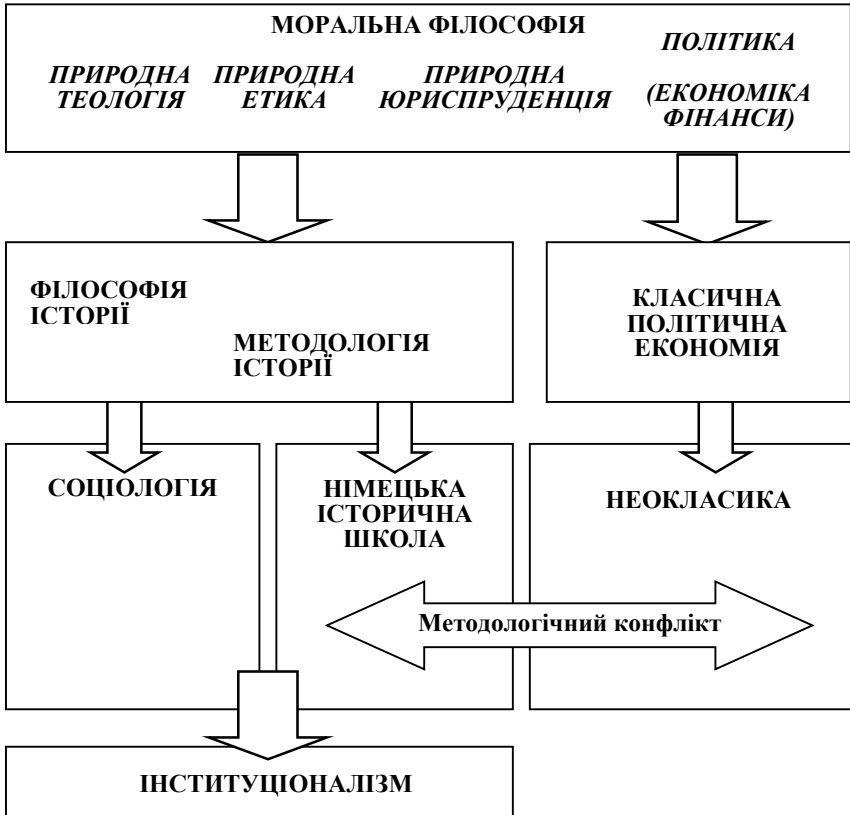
МОРАЛЬНА ФІЛОСОФІЯ

ПРИРОДНА ТЕОЛОГІЯ

ПРИРОДНА ЕТИКА

ПРИРОДНА ЮРИСПРУДЕНЦІЯ

ПОЛІТИКА

(ЕКОНОМІКА ФІНАНСИ)

ФІЛОСОФІЯ ІСТОРІЇ

МЕТОДОЛОГІЯ ІСТОРІЇ

КЛАСИЧНА ПОЛІТИЧНА ЕКОНОМІЯ

СОЦІОЛОГІЯ

НІМЕЦЬКА ІСТОРИЧНА ШКОЛА

НЕОКЛАСИКА

Методологічний конфлікт

ІНСТИТУЦІОНАЛІЗМ